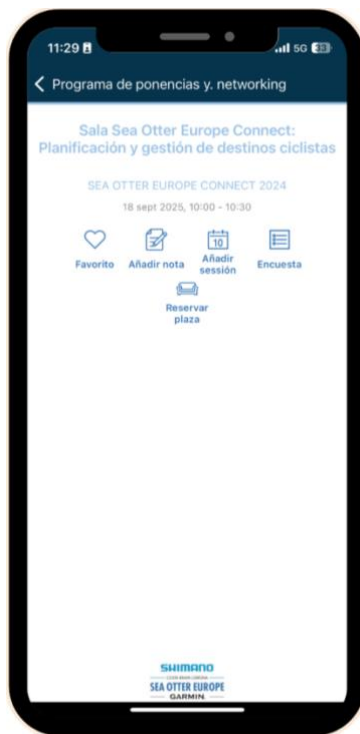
11:29 5G 33

< Programa de ponencias y. networking

Sala Sea Otter Europe Connect: Planificación y gestión de destinos ciclistas

SEA OTTER EUROPE CONNECT 2024

18 sept 2025, 10:00 - 10:30

Favorito Añadir nota 10 Añadir sessión Encuesta

Reservar plaza

SHIMANO
SEA OTTER EUROPE
GARMIN